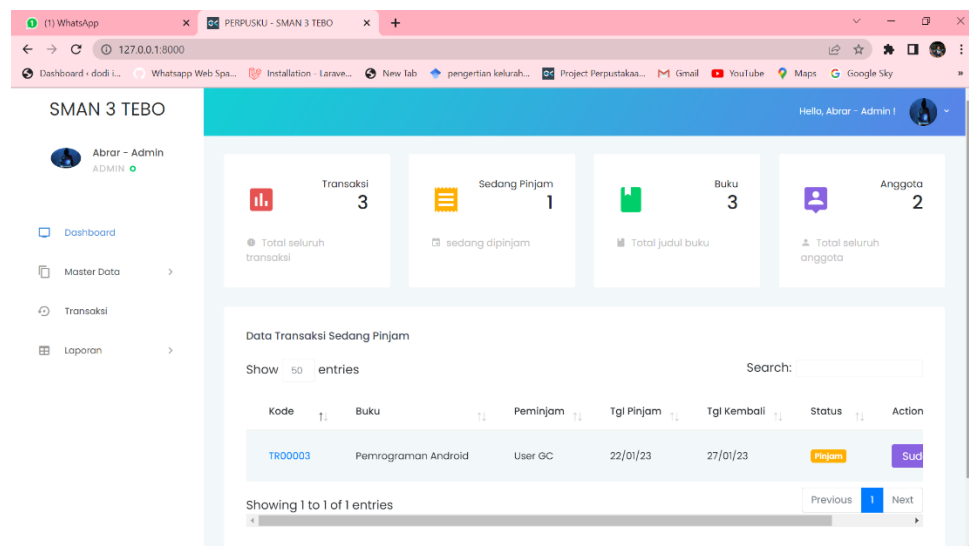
(1) WhatsApp ×
PERPUSKU - SMAN 3 TEBO ×
+

127.0.0.1:8000

Dashboard ‹ dodi i... Whatsapp Web Spa... Installation - Larave... New Tab pengertian kelurah... Project Perpustakaa... Gmail YouTube Maps Google Sky »

SMAN 3 TEBO

Abrar - Admin
ADMIN

Dashboard
Master Data
Transaksi
Laporan

Hello, Abrar - Admin !

Transaksi
3
Total seluruh transaksi

Sedang Pinjam
1
sedang dipinjam

Buku
3
Total judul buku

Anggota
2
Total seluruh anggota

Data Transaksi Sedang Pinjam

Show 50 entries

Search:

| Kode | Buku | Peminjam | Tgl Pinjam | Tgl Kembali | Status | Action |
|---|---|---|---|---|---|---|
| TR00003 | Pemrograman Android | User GC | 22/01/23 | 27/01/23 | Pinjam | Sud |

Showing 1 to 1 of 1 entries

Previous 1 Next